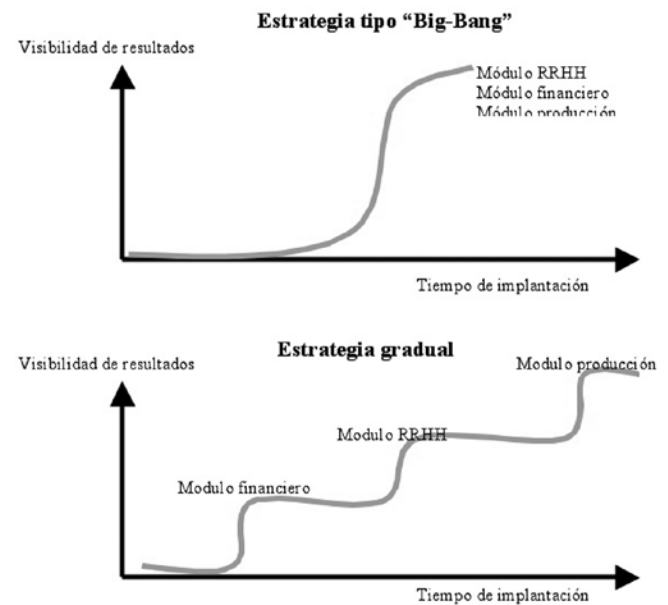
Estrategia tipo "Big-Bang"

Visibilidad de resultados

Módulo RRHH
Módulo financiero
Módulo producción

Tiempo de implantación

Estrategia gradual

Visibilidad de resultados

Modulo producción

Modulo RRHH

Modulo financiero

Tiempo de implantación